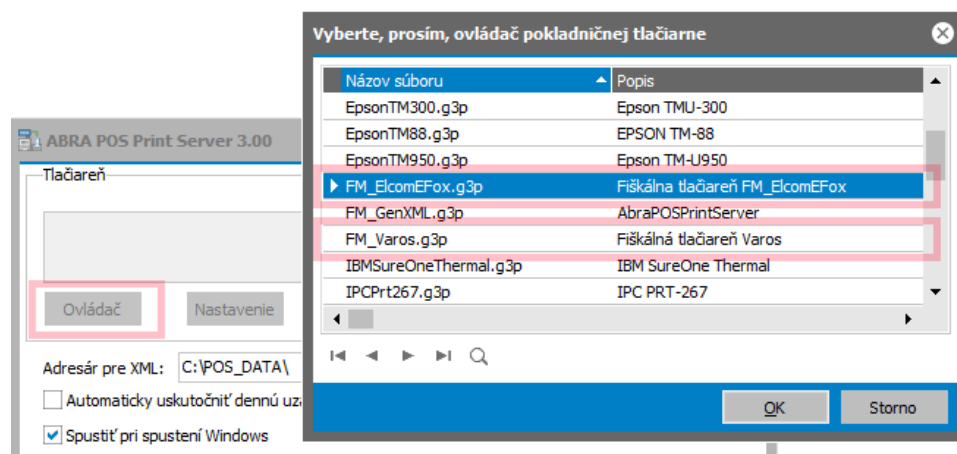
ABRA POS Print Server 3.00

Tlačiareň

Ovládač

Nastavenie

Adresár pre XML: C:\POS_DATA\

Automaticky uskutočniť dennú uz

Spustiť pri spustení Windows

Vyberte, prosím, ovládač pokladničnej tlačiarne

| Názov súboru | Popis |
|---|---|
| EpsonTM300.g3p | Epson TMU-300 |
| EpsonTM88.g3p | EPSON TM-88 |
| EpsonTM950.g3p | Epson TM-U950 |
| FM_ElcomEFox.g3p | Fiškálna tlačiareň FM_ElcomEFox |
| FM_GenXML.g3p | AbraPOSPrintServer |
| FM_Varos.g3p | Fiškálná tlačiareň Varos |
| IBMSureOneThermal.g3p | IBM SureOne Thermal |
| IPCPrt267.g3p | IPC PRT-267 |

OK

Storno